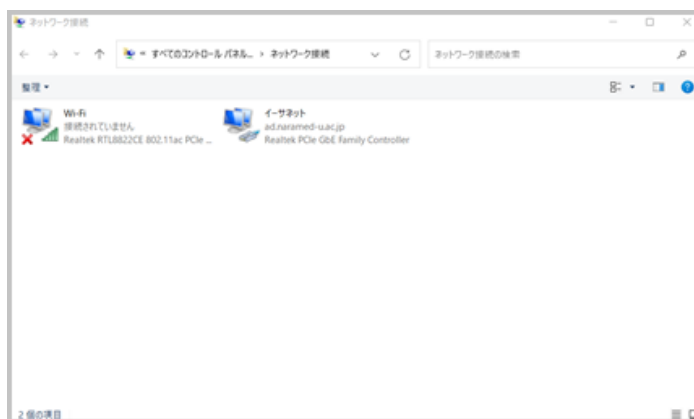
ネットワーク接続

« すべてのコントロール パネル... › ネットワーク接続

ネットワーク接続の検索

整理 ▾

Wi-Fi
接続されていません
Realtek RTL8822CE 802.11ac PCIe ...

イーサネット
ad.naramed-u.ac.jp
Realtek PCIe GbE Family Controller

2 個の項目